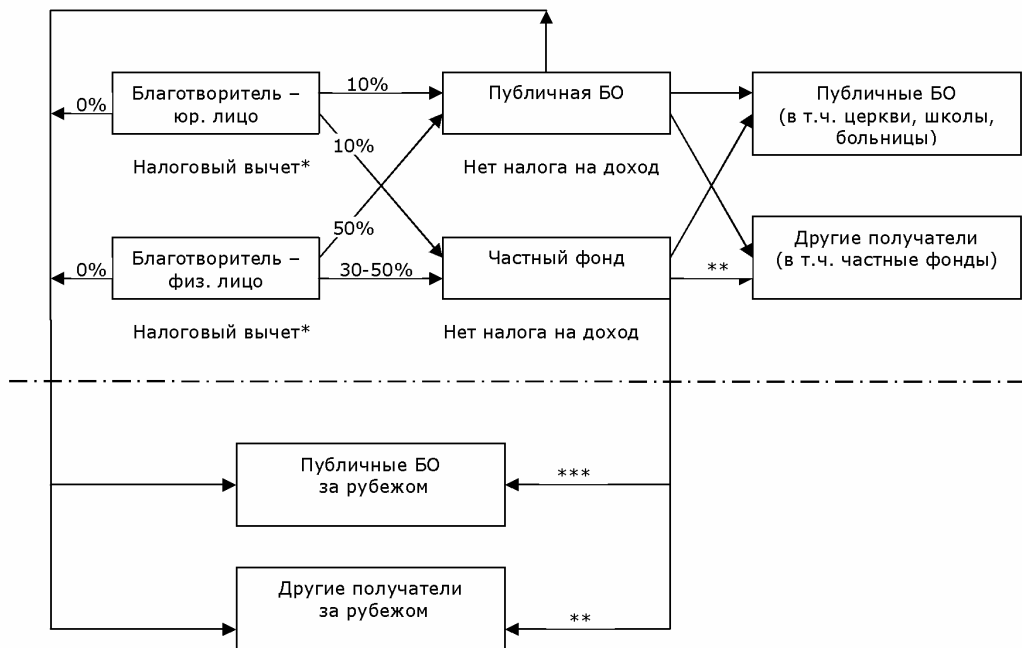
0%

Благотворитель – юр. лицо

10%

10%

Налоговый вычет*

Публичная БО

Нет налога на доход

Публичные БО (в т.ч. церкви, школы, больницы)

50%

0%

Благотворитель – физ. лицо

30-50%

Частный фонд

**

Другие получатели (в т.ч. частные фонды)

Налоговый вычет*

Нет налога на доход

Публичные БО за рубежом

***

Другие получатели за рубежом

**